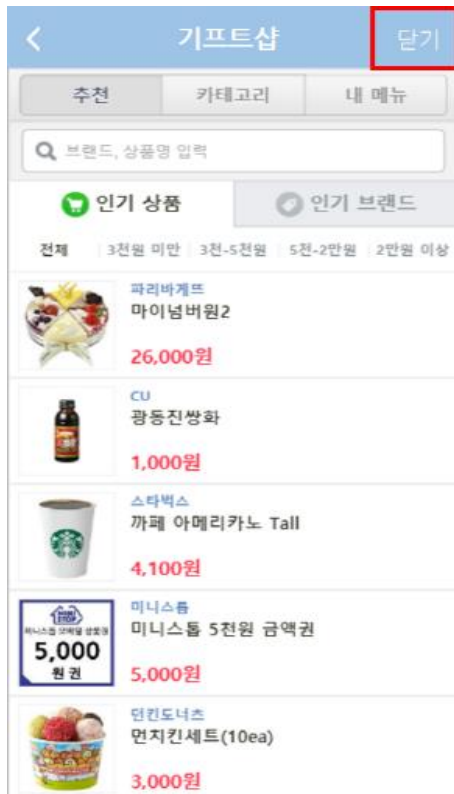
기프트샵

닫기

추천 | 카테고리 | 내 메뉴

브랜드, 상품명 입력

인기 상품

인기 브랜드

전체 | 3천원 미만 | 3천-5천원 | 5천-2만원 | 2만원 이상

파리바게뜨
마이넘버원2
26,000원

CU
광동진쌍화
1,000원

스타벅스
까페 아메리카노 Tall
4,100원

MINI STOP
미니스톱 모바일 상품권
5,000
원권

미니스톱
미니스톱 5천원 금액권
5,000원

던킨도너츠
먼치킨세트(10ea)
3,000원